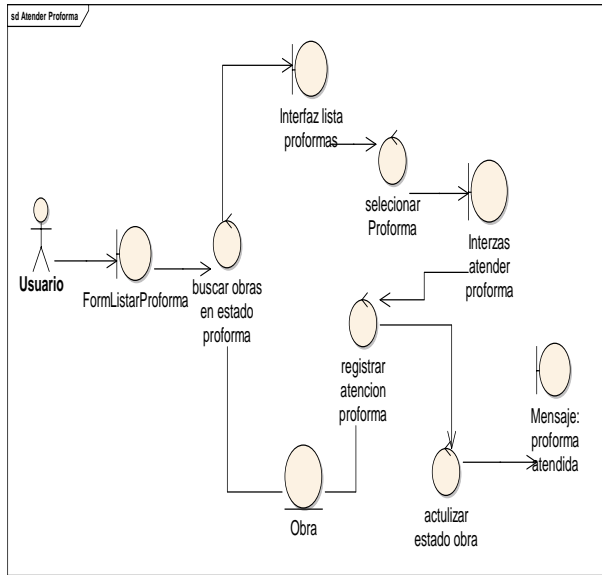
sd Atender Proforma

Interfaz lista proformas

selecionar Proforma

Interzas atender proforma

Usuario

FormListarProforma

buscar obras en estado proforma

registrar atencion proforma

Mensaje: proforma atendida

actulizar estado obra

Obra